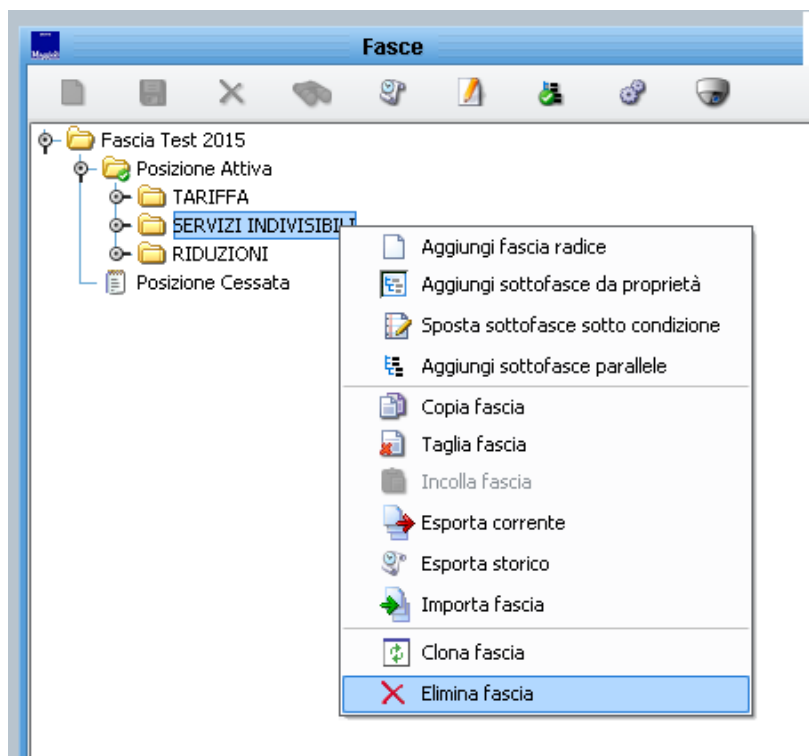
Maggioli

Fasce

Fascia Test 2015
Posizione Attiva
TARIFFA
SERVIZI INDIVISIBILI
RIDUZIONI
Posizione Cessata

Aggiungi fascia radice
Aggiungi sottofasce da proprietà
Sposta sottofasce sotto condizione
Aggiungi sottofasce parallele
Copia fascia
Taglia fascia
Incolla fascia
Esporta corrente
Esporta storico
Importa fascia
Clona fascia
Elimina fascia